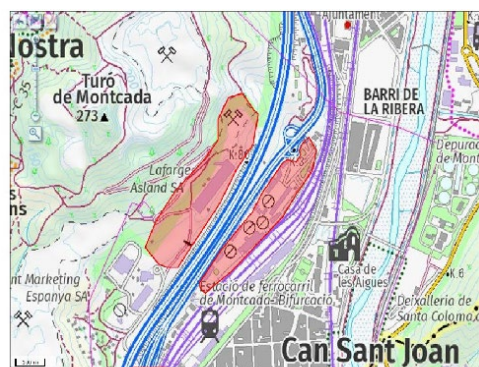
Nostra
Turó de Montcada
273
Ajuntament
BARRI DE LA RIBERA
Depurad de Mont
Lafarge Asland SA
K 6
ns
nt Marketing Espanya SA
Estació de ferrocarril de Montcada-Bifurcació
Casa de les Aigües
K 6
Deixalleria de Santa Coloma
Can Sant Joan
35
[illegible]